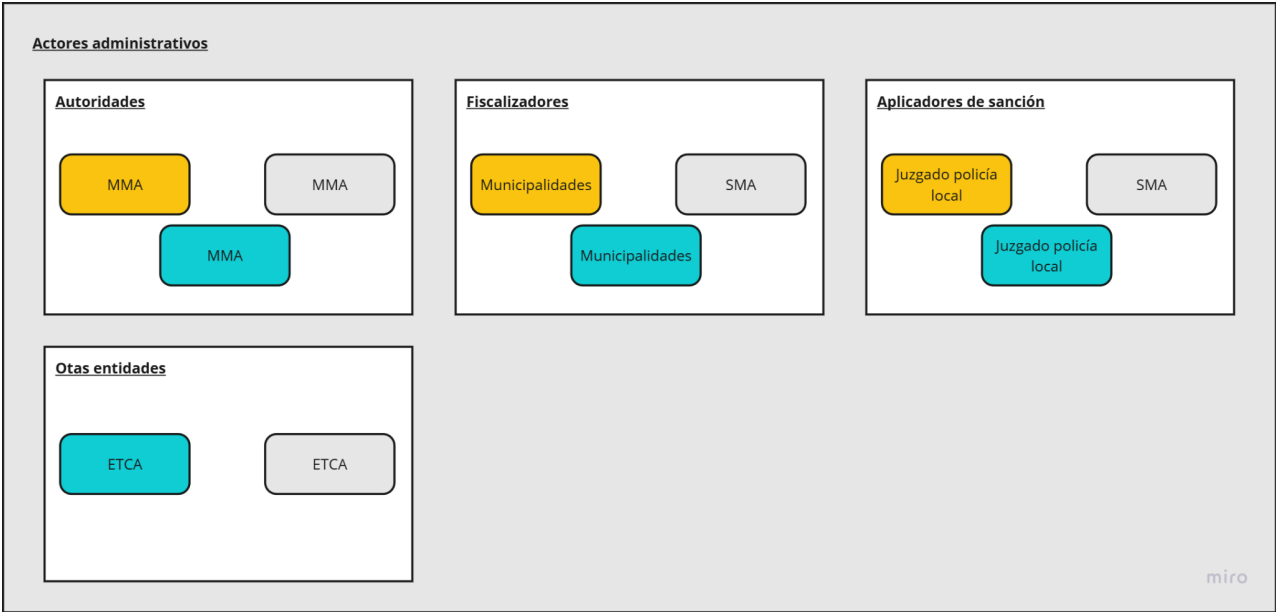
Actores administrativos

Autoridades

MMA

MMA

MMA

Fiscalizadores

Municipalidades

SMA

Municipalidades

Aplicadores de sanción

Juzgado policía local

SMA

Juzgado policía local

Otas entidades

ETCA

ETCA

miro